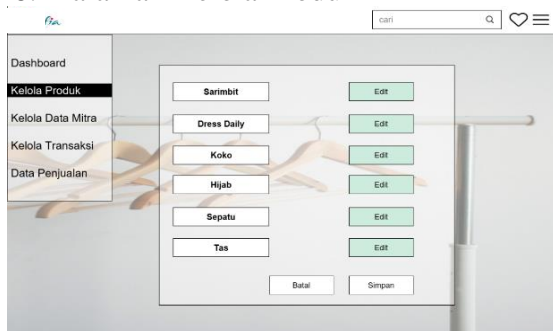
Ba

cari

Dashboard

Kelola Produk

Kelola Data Mitra

Kelola Transaksi

Data Penjualan

| | |
|---|---|
| Sarimbit | Edit |
| Dress Daily | Edit |
| Koko | Edit |
| Hijab | Edit |
| Sepatu | Edit |
| Tas | Edit |

Batal Simpan